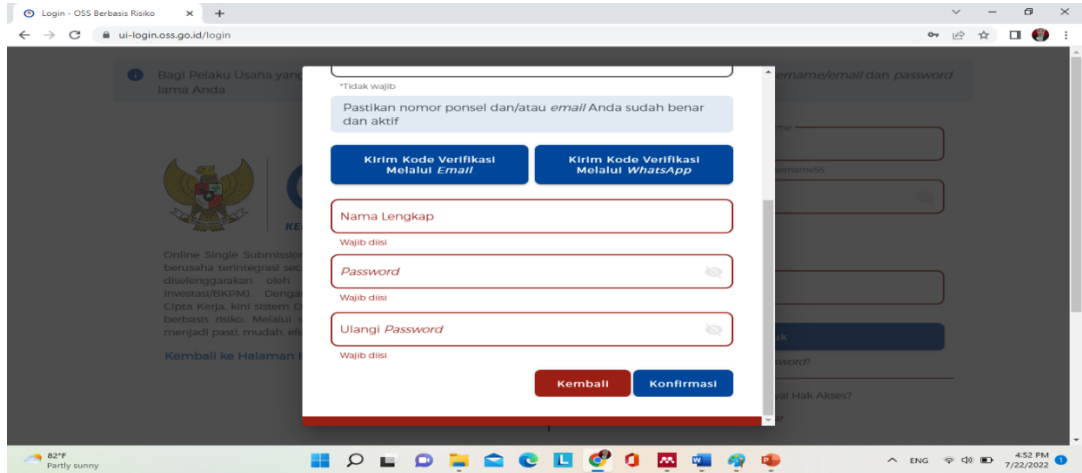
Login - OSS Berbasis Risiko
ui-login.oss.go.id/login

Bagi Pelaku Usaha yan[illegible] lama Anda
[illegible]ername/email dan password

*Tidak wajib

Pastikan nomor ponsel dan/atau *email* Anda sudah benar dan aktif

Kirim Kode Verifikasi Melalui *Email*

Kirim Kode Verifikasi Melalui *WhatsApp*

Nama Lengkap

Wajib diisi

*Password*

Wajib diisi

Ulangi *Password*

Wajib diisi

Kembali

Konfirmasi

Online Single Submissio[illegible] berusaha terintegrasi sec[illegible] diselenggarakan oleh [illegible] Investasi/BKPM). Denga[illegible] Cipta Kerja, kini sistem O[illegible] berbasis risiko. Melalui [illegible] menjadi pasti, mudah, ef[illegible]

Kembali ke Halaman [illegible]

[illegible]al Hak Akses?

82°F
Partly sunny

ENG
4:52 PM
7/22/2022